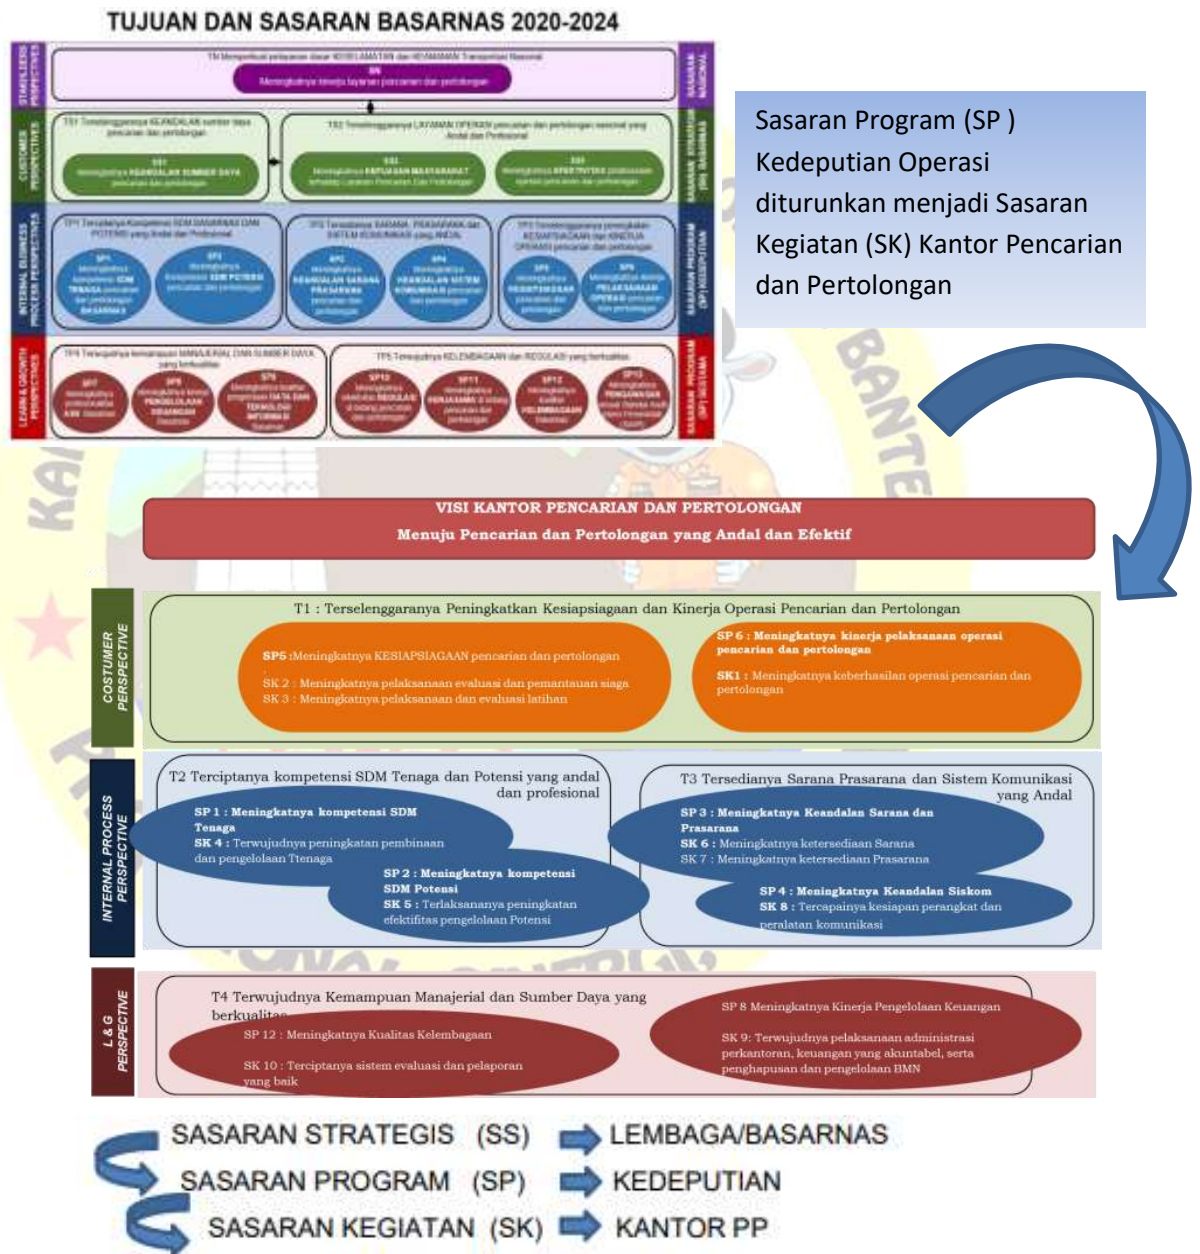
TUJUAN DAN SASARAN BASARNAS 2020-2024

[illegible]

Sasaran Program (SP ) Kedeputian Operasi diturunkan menjadi Sasaran Kegiatan (SK) Kantor Pencarian dan Pertolongan

VISI KANTOR PENCARIAN DAN PERTOLONGAN
Menuju Pencarian dan Pertolongan yang Andal dan Efektif

COSTUMER PERSPECTIVE

T1 : Terselenggaranya Peningkatkan Kesiapsiagaan dan Kinerja Operasi Pencarian dan Pertolongan

SP5 :Meningkatnya KESIAPSIAGAAN pencarian dan pertolongan

SK 2 : Meningkatnya pelaksanaan evaluasi dan pemantauan siaga
SK 3 : Meningkatnya pelaksanaan dan evaluasi latihan

SP 6 : Meningkatnya kinerja pelaksanaan operasi pencarian dan pertolongan

SK1 : Meningkatnya keberhasilan operasi pencarian dan pertolongan

INTERNAL PROCESS PERSPECTIVE

T2 Terciptanya kompetensi SDM Tenaga dan Potensi yang andal dan profesional

SP 1 : Meningkatnya kompetensi SDM Tenaga
SK 4 : Terwujudnya peningkatan pembinaan dan pengelolaan Ttenaga

SP 2 : Meningkatnya kompetensi SDM Potensi
SK 5 : Terlaksananya peningkatan efektifitas pengelolaan Potensi

T3 Tersedianya Sarana Prasarana dan Sistem Komunikasi yang Andal

SP 3 : Meningkatnya Keandalan Sarana dan Prasarana
SK 6 : Meningkatnya ketersediaan Sarana
SK 7 : Meningkatnya ketersediaan Prasarana

SP 4 : Meningkatnya Keandalan Siskom
SK 8 : Tercapainya kesiapan perangkat dan peralatan komunikasi

L & G PERSPECTIVE

T4 Terwujudnya Kemampuan Manajerial dan Sumber Daya yang berkualitas

SP 12 : Meningkatnya Kualitas Kelembagaan

SK 10 : Terciptanya sistem evaluasi dan pelaporan yang baik

SP 8 Meningkatnya Kinerja Pengelolaan Keuangan

SK 9: Terwujudnya pelaksanaan administrasi perkantoran, keuangan yang akuntabel, serta penghapusan dan pengelolaan BMN

SASARAN STRATEGIS (SS) LEMBAGA/BASARNAS
SASARAN PROGRAM (SP) KEDEPUTIAN
SASARAN KEGIATAN (SK) KANTOR PP